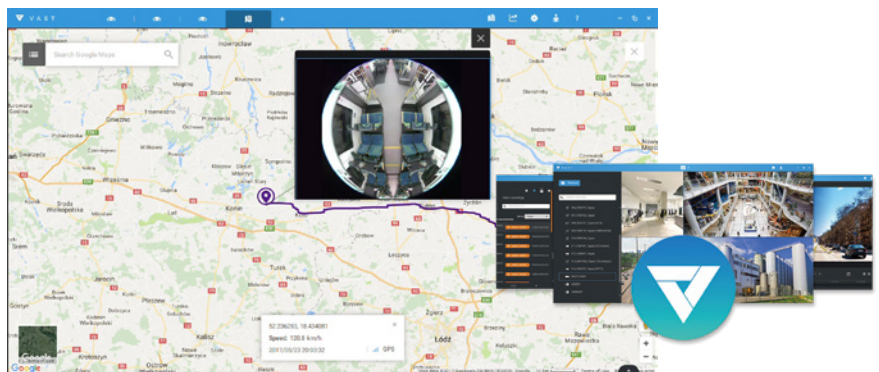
VAST

Search Google Maps

Inowrocław

Gniezno

Września

Środa Wielkopolska

Konin

Koło

Turek

Łęczyca

Zgierz

Łódź

Kalisz

Płock

52.236283, 18.434081

Speed: 120.8 km/h

2017/05/23 20:00:32

GPS

Google